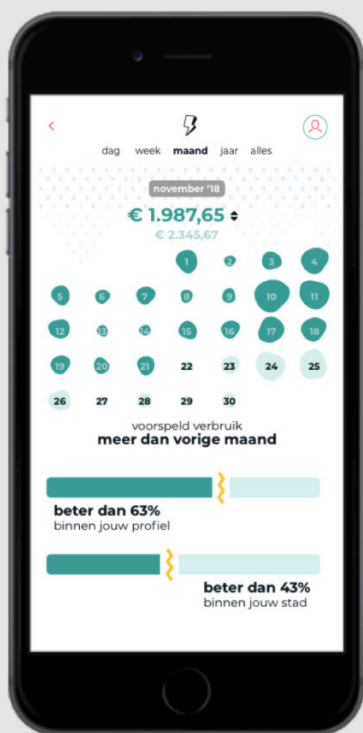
<

dag week maand jaar alles

november '18

€ 1.987,65

€ 2.345,67

1 2 3 4
5 6 7 8 9 10 11
12 13 14 15 16 17 18
19 20 21 22 23 24 25
26 27 28 29 30

voorspeld verbruik
meer dan vorige maand

beter dan 63%
binnen jouw profiel

beter dan 43%
binnen jouw stad